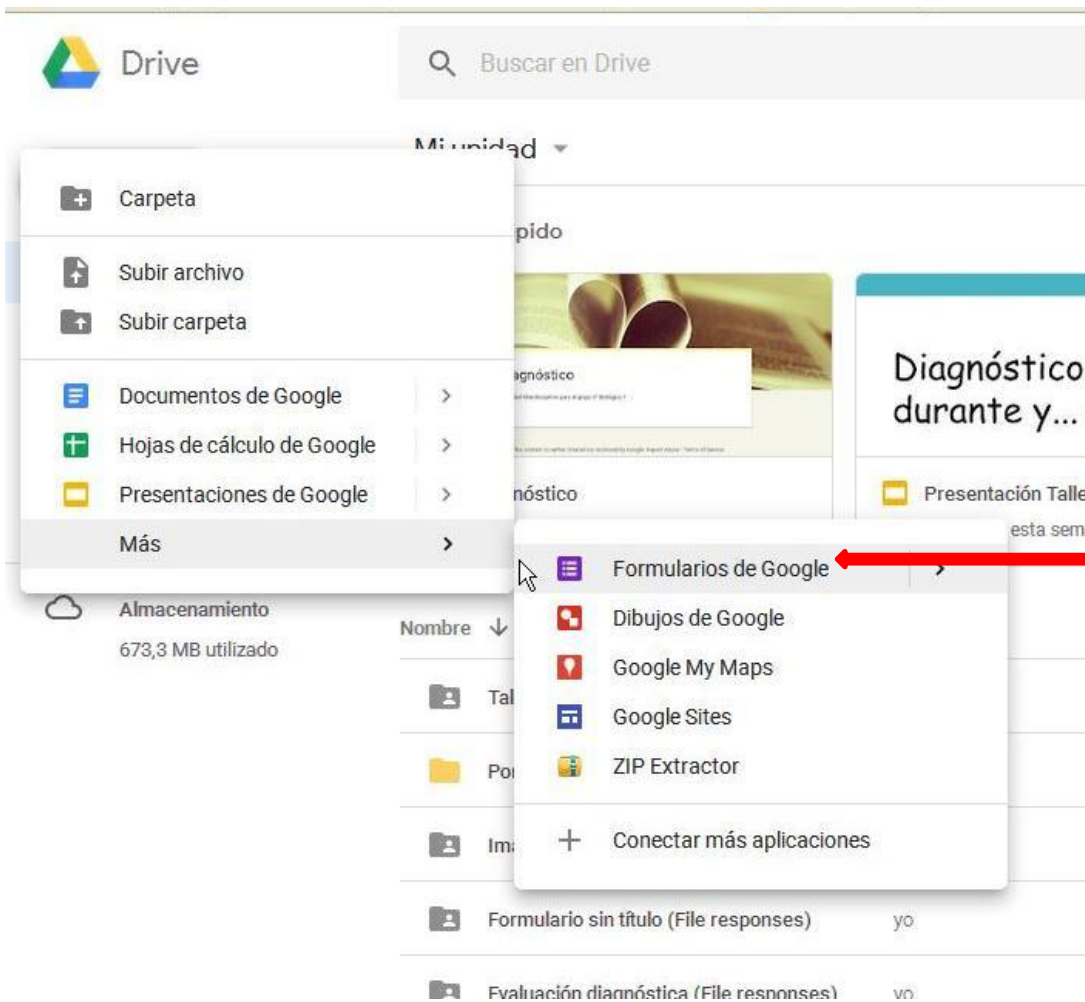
Drive

Buscar en Drive

Mi unidad

Carpeta

Subir archivo

Subir carpeta

Documentos de Google

Hojas de cálculo de Google

Presentaciones de Google

Más

pido

agnóstico

nóstico

Diagnóstico durante y...

Presentación Talle

esta sem

Formularios de Google

Dibujos de Google

Google My Maps

Google Sites

ZIP Extractor

Conectar más aplicaciones

Almacenamiento

673,3 MB utilizado

Nombre

Tal

Po

Im

Formulario sin título (File responses)

yo

Evaluación diagnóstica (File responses)

yo